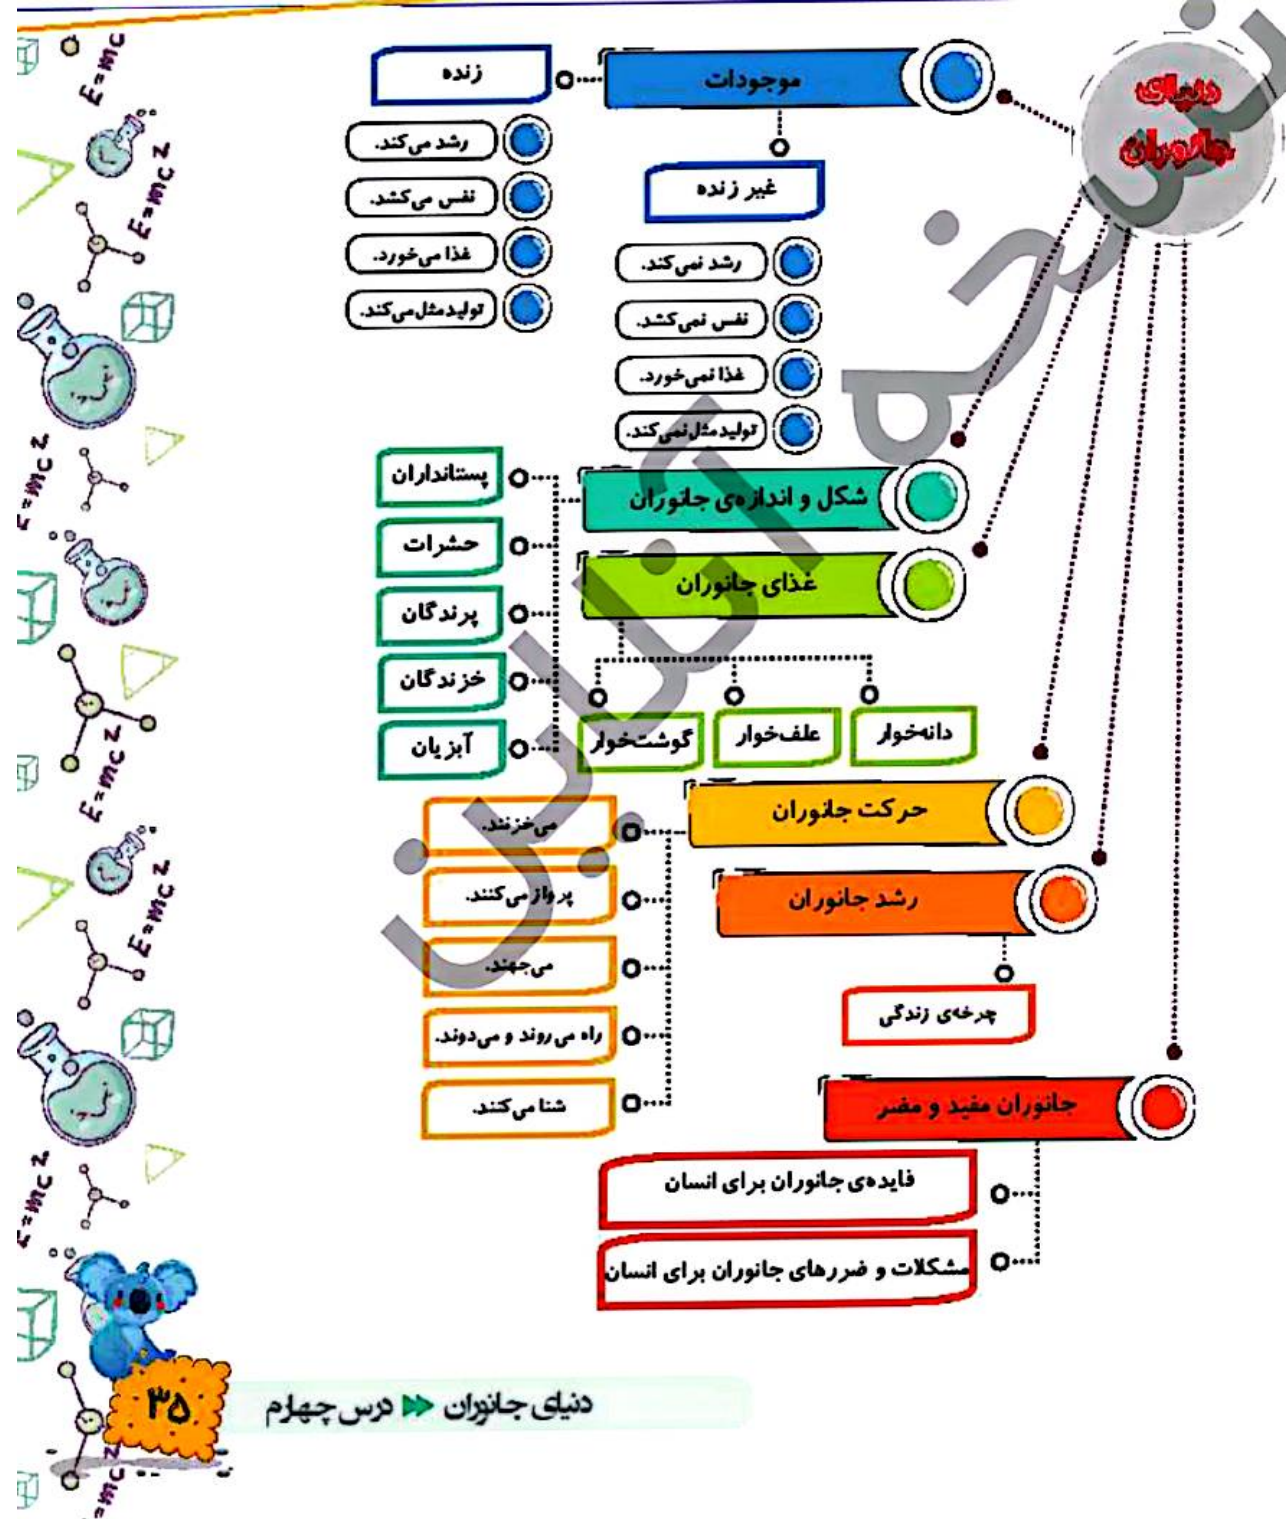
دنیای جانوران

موجودات
زنده
رشد می‌کند.
نفس می‌کشد.
غذا می‌خورد.
تولیدمثل می‌کند.
غیر زنده
رشد نمی‌کند.
نفس نمی‌کشد.
غذا نمی‌خورد.
تولیدمثل نمی‌کند.

شکل و اندازه‌ی جانوران
پستانداران
حشرات
پرندگان
خزندگان
آبزیان

غذای جانوران
دانه‌خوار
علف‌خوار
گوشت‌خوار

حرکت جانوران
می‌خزند.
پرواز می‌کنند.
می‌جهند.
راه می‌روند و می‌دوند.
شنا می‌کنند.

رشد جانوران
چرخه‌ی زندگی

جانوران مفید و مضر
فایده‌ی جانوران برای انسان
مشکلات و ضررهای جانوران برای انسان

E=mc
E=mc
E=mc
E=mc
E=mc
E=mc
E=mc

۳۵
دنیای جانوران درس چهارم